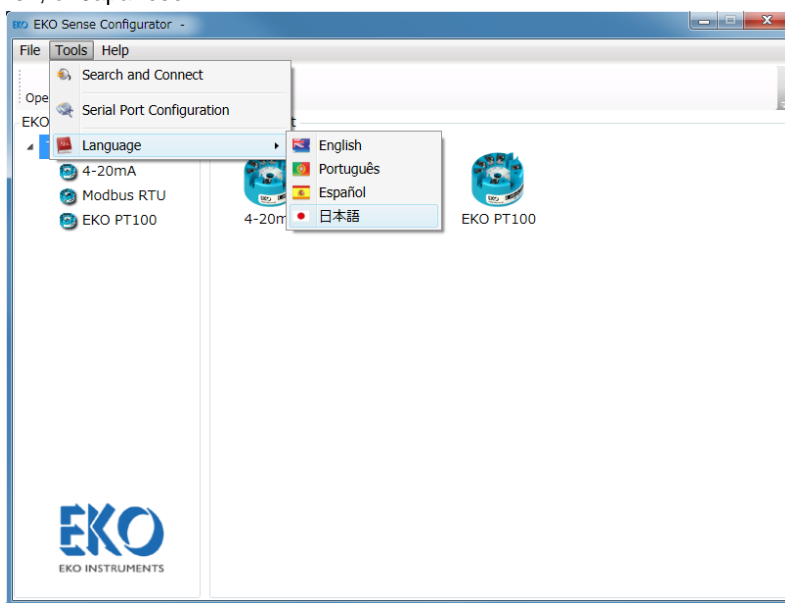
EKO Sense Configurator -

File Tools Help

Search and Connect

Serial Port Configuration

Language

English
Português
Español
日本語

Ope
EKO

4-20mA
Modbus RTU
EKO PT100

4-20m

EKO PT100

EKO
EKO INSTRUMENTS